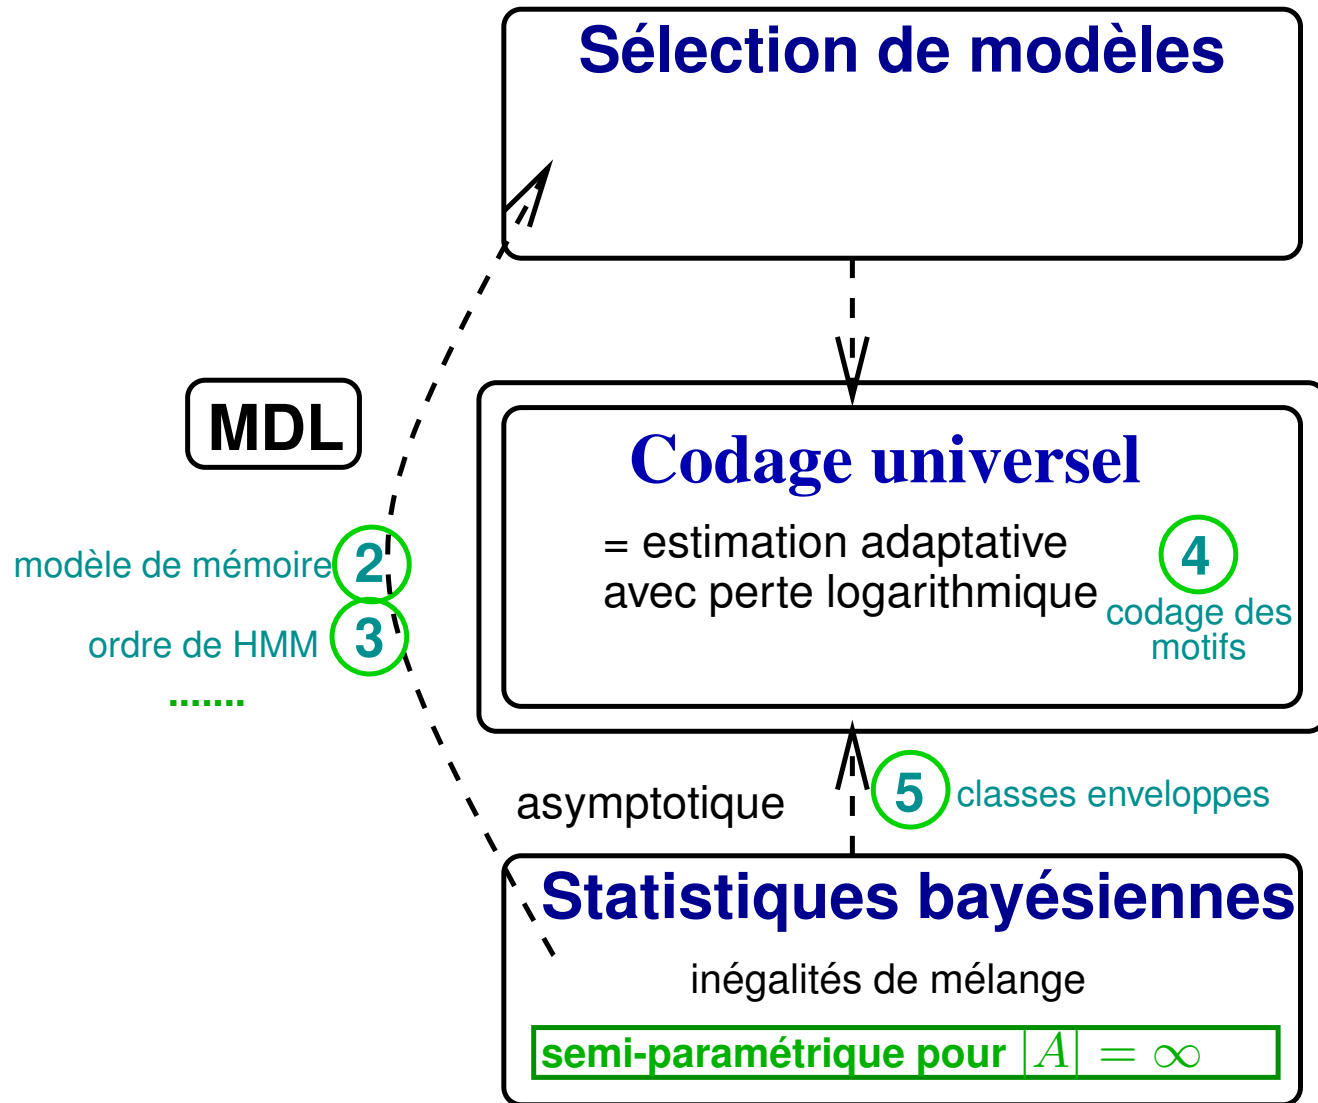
Sélection de modèles

MDL

modèle de mémoire 2

ordre de HMM 3

.......

Codage universel

= estimation adaptative avec perte logarithmique

4 codage des motifs

asymptotique

5 classes enveloppes

Statistiques bayésiennes

inégalités de mélange

semi-paramétrique pour $|A| = \infty$